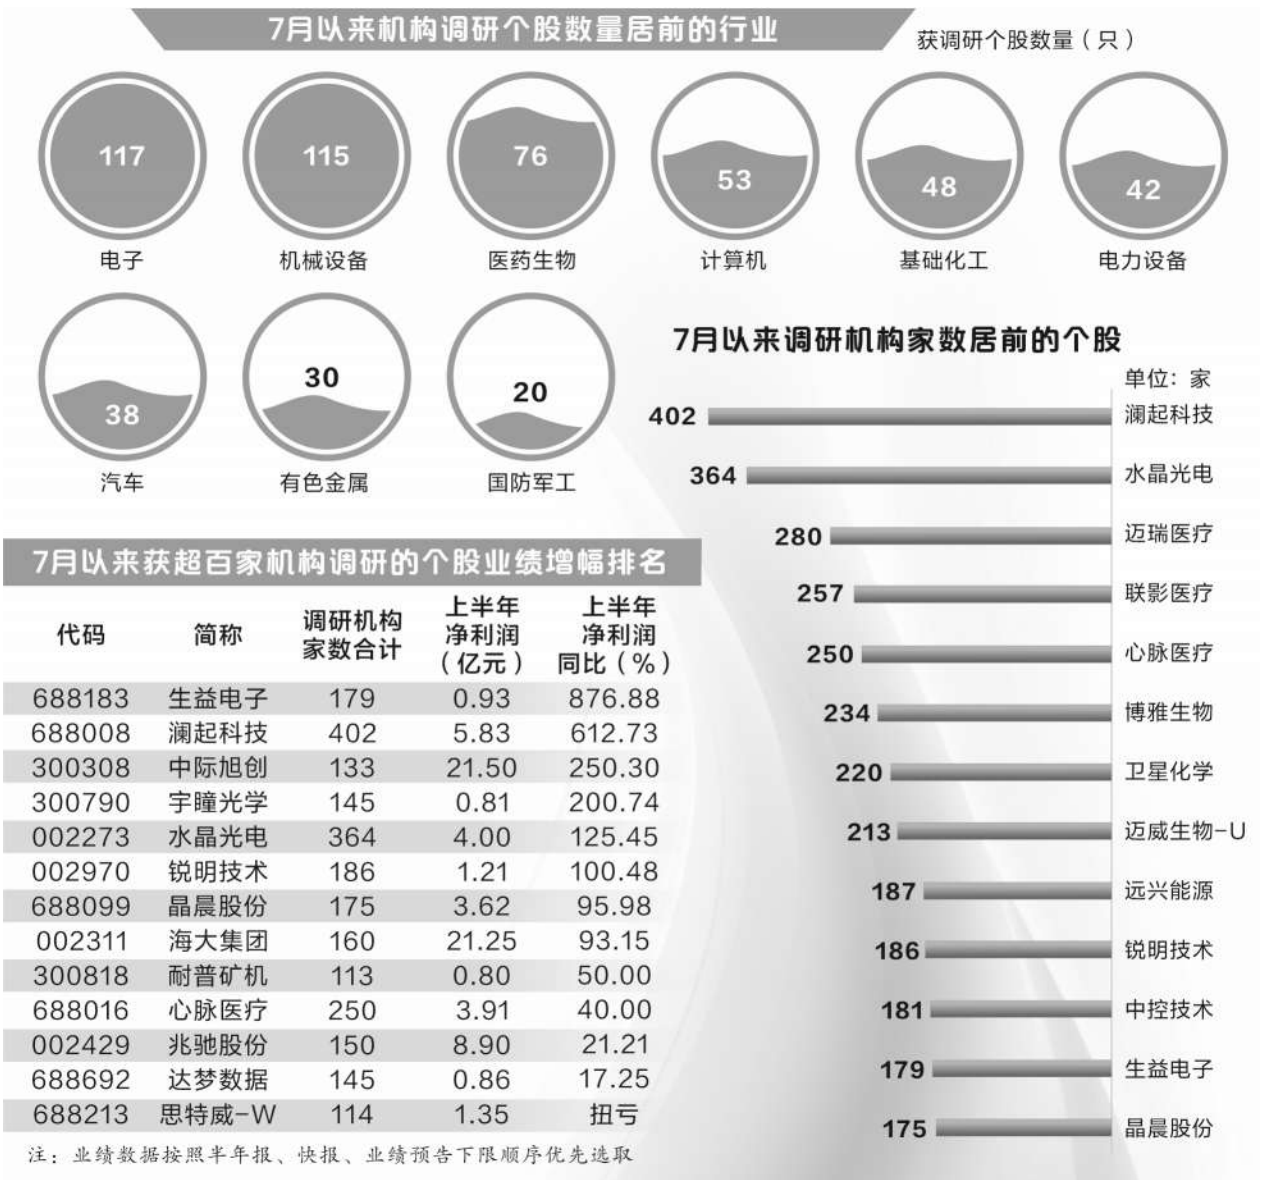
7月以来机构调研个股数量居前的行业

获调研个股数量（只）

117
电子

115
机械设备

76
医药生物

53
计算机

48
基础化工

42
电力设备

38
汽车

30
有色金属

20
国防军工

7月以来调研机构家数居前的个股

单位：家

402 澜起科技
364 水晶光电
280 迈瑞医疗
257 联影医疗
250 心脉医疗
234 博雅生物
220 卫星化学
213 迈威生物-U
187 远兴能源
186 锐明技术
181 中控技术
179 生益电子
175 晶晨股份

7月以来获超百家机构调研的个股业绩增幅排名

| 代码 | 简称 | 调研机构家数合计 | 上半年净利润（亿元） | 上半年净利润同比（%） |
|---|---|---|---|---|
| 688183 | 生益电子 | 179 | 0.93 | 876.88 |
| 688008 | 澜起科技 | 402 | 5.83 | 612.73 |
| 300308 | 中际旭创 | 133 | 21.50 | 250.30 |
| 300790 | 宇瞳光学 | 145 | 0.81 | 200.74 |
| 002273 | 水晶光电 | 364 | 4.00 | 125.45 |
| 002970 | 锐明技术 | 186 | 1.21 | 100.48 |
| 688099 | 晶晨股份 | 175 | 3.62 | 95.98 |
| 002311 | 海大集团 | 160 | 21.25 | 93.15 |
| 300818 | 耐普矿机 | 113 | 0.80 | 50.00 |
| 688016 | 心脉医疗 | 250 | 3.91 | 40.00 |
| 002429 | 兆驰股份 | 150 | 8.90 | 21.21 |
| 688692 | 达梦数据 | 145 | 0.86 | 17.25 |
| 688213 | 思特威-W | 114 | 1.35 | 扭亏 |

注：业绩数据按照半年报、快报、业绩预告下限顺序优先选取